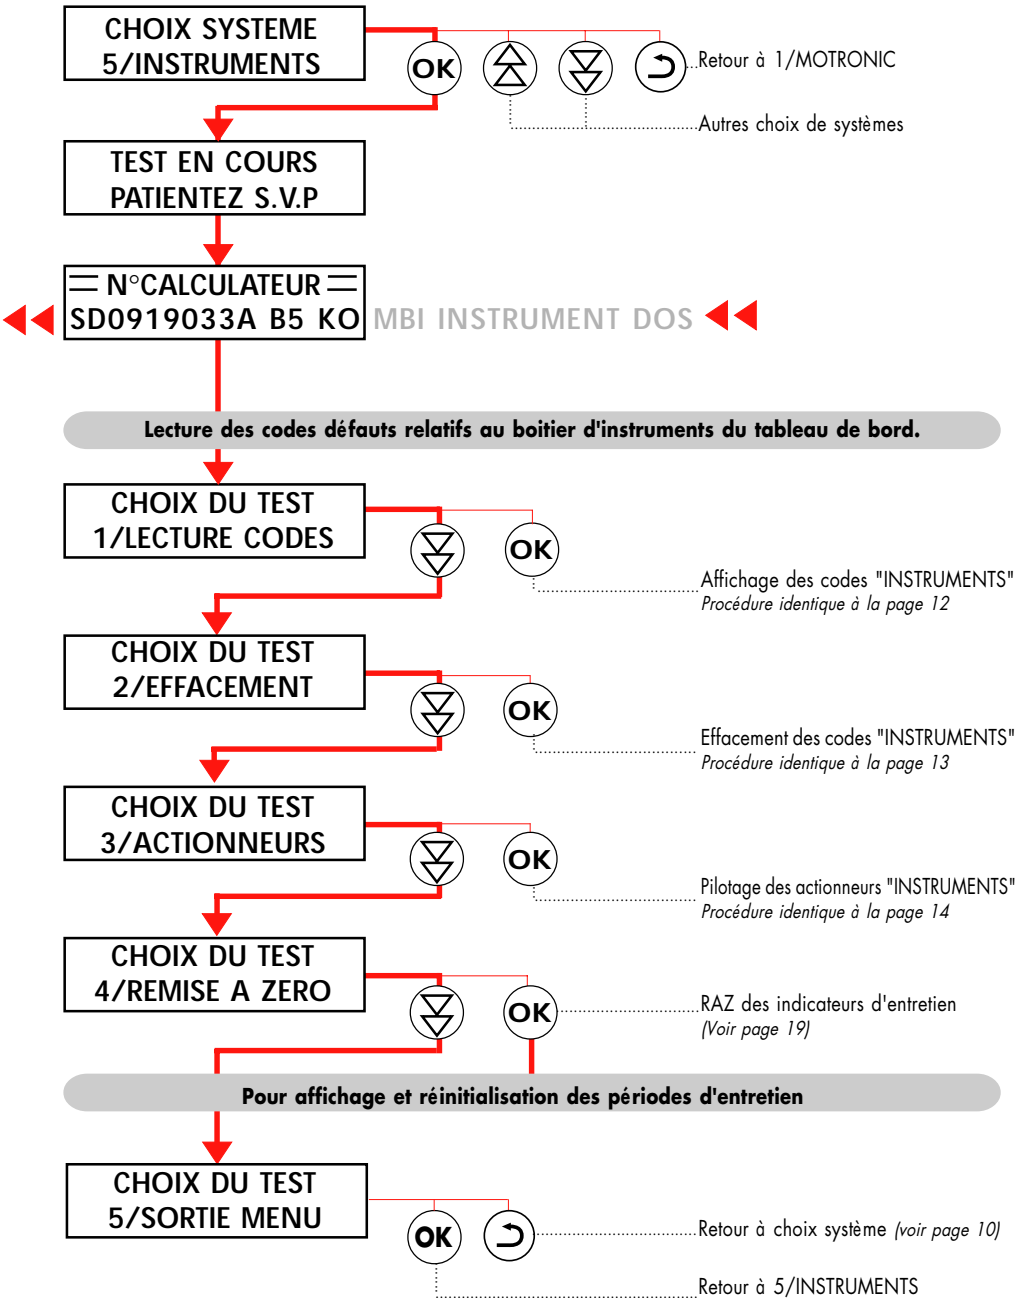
CHOIX SYSTEME
5/INSTRUMENTS

OK

Retour à 1/MOTRONIC

Autres choix de systèmes

TEST EN COURS
PATIENTEZ S.V.P

N°CALCULATEUR
SD0919033A B5 KO MBI INSTRUMENT DOS

Lecture des codes défauts relatifs au boitier d'instruments du tableau de bord.

CHOIX DU TEST
1/LECTURE CODES

OK

Affichage des codes "INSTRUMENTS"
Procédure identique à la page 12

CHOIX DU TEST
2/EFFACEMENT

OK

Effacement des codes "INSTRUMENTS"
Procédure identique à la page 13

CHOIX DU TEST
3/ACTIONNEURS

OK

Pilotage des actionneurs "INSTRUMENTS"
Procédure identique à la page 14

CHOIX DU TEST
4/REMISE A ZERO

OK

RAZ des indicateurs d'entretien
(Voir page 19)

Pour affichage et réinitialisation des périodes d'entretien

CHOIX DU TEST
5/SORTIE MENU

OK

Retour à choix système (voir page 10)

Retour à 5/INSTRUMENTS